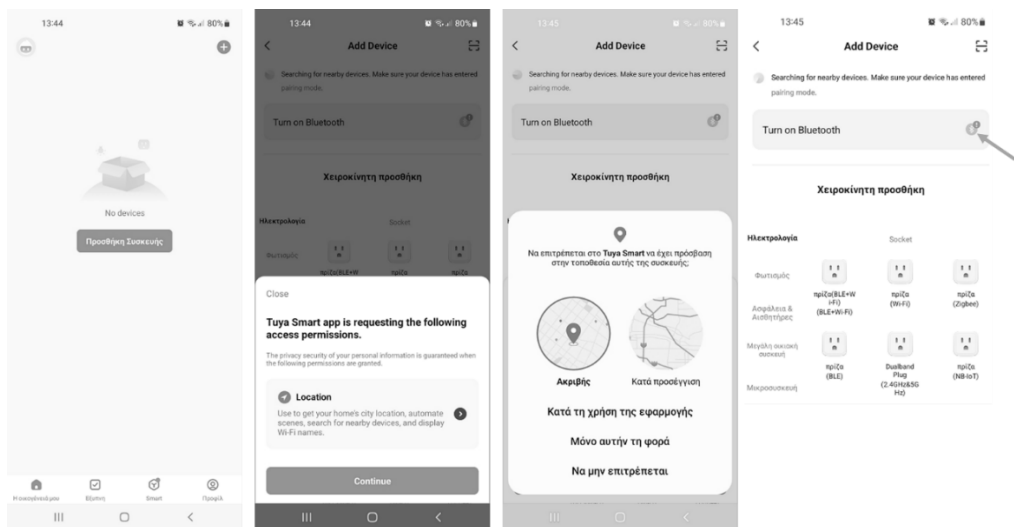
13:44

80%

No devices

Προσθήκη Συσκευής

Η οικογένειά μου   Εξυπνη   Smart   Προφίλ

13:44

80%

Add Device

Searching for nearby devices. Make sure your device has entered pairing mode.

Turn on Bluetooth

Χειροκίνητη προσθήκη

Ηλεκτρολογία

Socket

Φωτισμός

πρίζα(BLE+W

πρίζα

πρίζα

Close

Tuya Smart app is requesting the following access permissions.

The privacy security of your personal information is guaranteed when the following permissions are granted.

Location

Use to get your home's city location, automate scenes, search for nearby devices, and display Wi-Fi names.

Continue

13:45

80%

Add Device

Searching for nearby devices. Make sure your device has entered pairing mode.

Turn on Bluetooth

Χειροκίνητη προσθήκη

Να επιτρέπεται στο Tuya Smart να έχει πρόσβαση στην τοποθεσία αυτής της συσκευής;

Ακριβής

Κατά προσέγγιση

Κατά τη χρήση της εφαρμογής

Μόνο αυτήν τη φορά

Να μην επιτρέπεται

13:45

80%

Add Device

Searching for nearby devices. Make sure your device has entered pairing mode.

Turn on Bluetooth

Χειροκίνητη προσθήκη

Ηλεκτρολογία

Socket

Φωτισμός

πρίζα(BLE+Wi-Fi) (BLE+Wi-Fi)

πρίζα (Wi-Fi)

πρίζα (Zigbee)

Ασφάλεια & Αισθητήρες

Μεγάλη οικιακή συσκευή

πρίζα (BLE)

Dualband Plug (2.4GHz&5G Hz)

πρίζα (NB-IoT)

Μικροσυσκευή